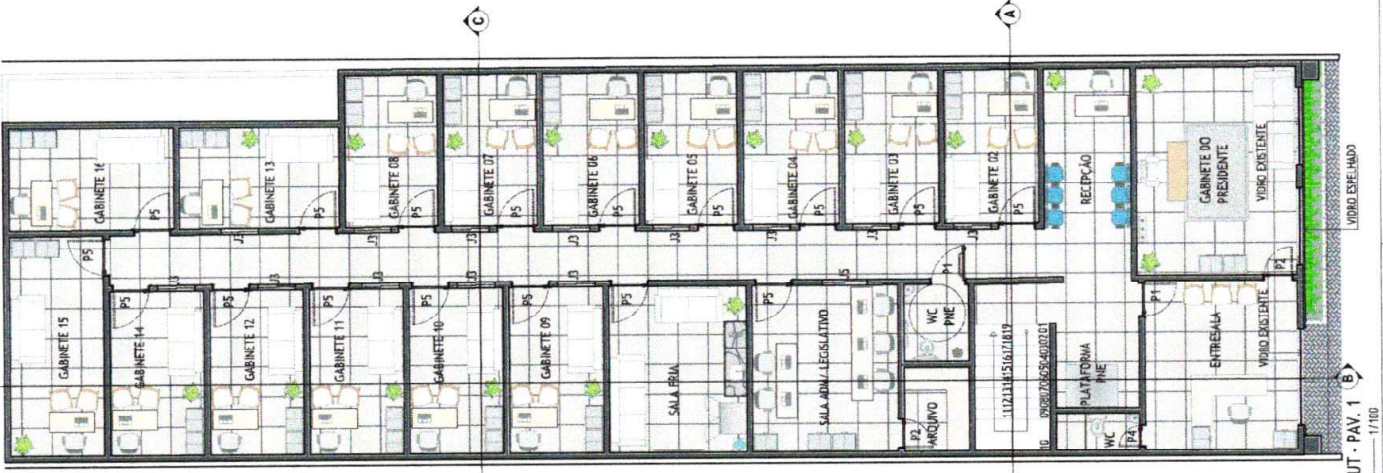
C
A
GABINETE 16
GABINETE 13
GABINETE 08
GABINETE 07
GABINETE 06
GABINETE 05
GABINETE 04
GABINETE 03
GABINETE 02
RECEPÇÃO
GABINETE DO PRESIDENTE
VIDRO EXISTENTE
VIDRO ESPELHADO
P5
P5
P5
P5
P5
P5
P5
P5
P5
J3
J3
J3
J3
J3
J3
J3
J3
P5
P1
P2
P1
GABINETE 15
GABINETE 14
GABINETE 12
GABINETE 11
GABINETE 10
GABINETE 09
SALA FRIA
SALA ADM. / LEGISLATIVO
WC PNE
ENTRESALA
VIDRO EXISTENTE
P5
P5
P5
P5
P5
P5
P5
J3
J3
J3
J3
J3
J3
J5
11 12 13 14 15 16 17 18 19
09 08 07 06 05 04 03 02 01
PLATAFORMA PNE
P2 ARQUIVO
10
WC
P4
B
UT - PAV. 1
1/100